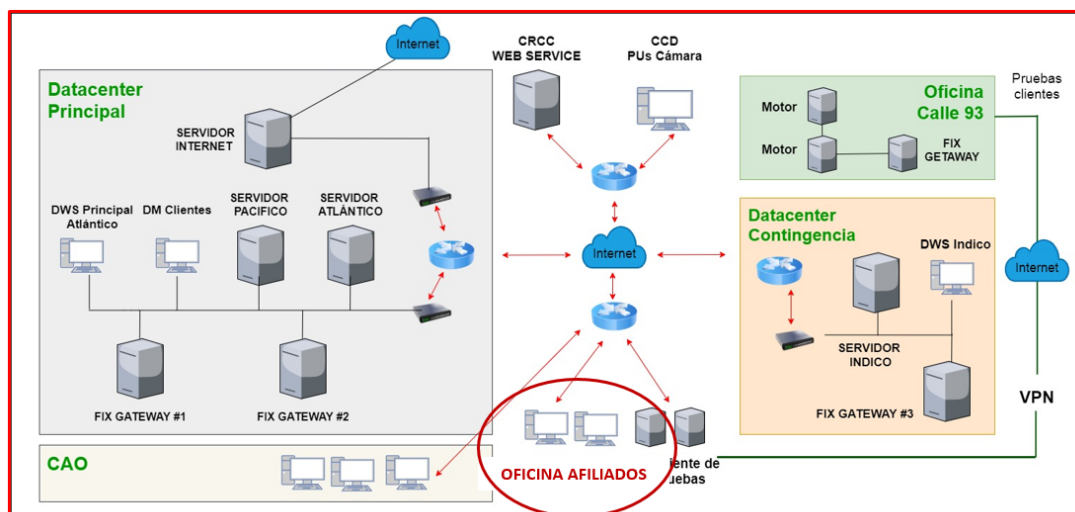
Internet

Datacenter Principal

SERVIDOR INTERNET

DWS Principal Atlántico

DM Clientes

SERVIDOR PACIFICO

SERVIDOR ATLÁNTICO

FIX GATEWAY #1

FIX GATEWAY #2

CAO

CRCC WEB SERVICE

CCD PUs Cámara

Internet

OFICINA AFILIADOS

iente de uebas

Oficina Calle 93

Motor

Motor

FIX GETAWAY

Pruebas clientes

Datacenter Contingencia

DWS Indico

SERVIDOR INDICO

FIX GATEWAY #3

Internet

VPN